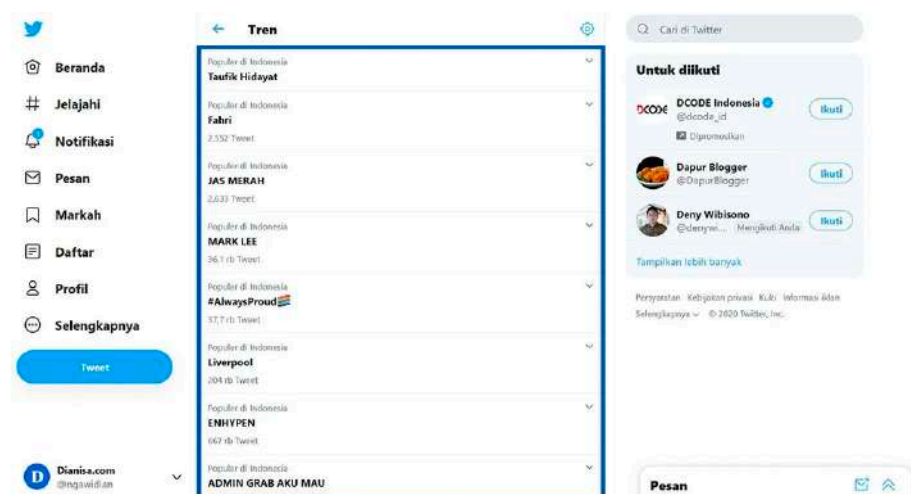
Beranda
Jelajahi
Notifikasi
Pesan
Markah
Daftar
Profil
Selengkapnya
Tweet

Dianisa.com
@ngawidian

Tren

Populer di Indonesia
Taufik Hidayat

Populer di Indonesia
Fahri
2.552 Tweet

Populer di Indonesia
JAS MERAH
2.633 Tweet

Populer di Indonesia
MARK LEE
36,1 rb Tweet

Populer di Indonesia
#AlwaysProud
37,7 rb Tweet

Populer di Indonesia
Liverpool
204 rb Tweet

Populer di Indonesia
ENHYPEN
667 rb Tweet

Populer di Indonesia
ADMIN GRAB AKU MAU

Cari di Twitter

Untuk diikuti

DCODE Indonesia
@dcode_id
Ikuti
Dipromosikan

Dapur Blogger
@DapurBlogger
Ikuti

Deny Wibisono
@denyw... Mengikuti Anda
Ikuti

Tampilkan lebih banyak

Persyaratan Kebijakan privasi Kuki Informasi iklan Selengkapnya © 2020 Twitter, Inc.

Pesan